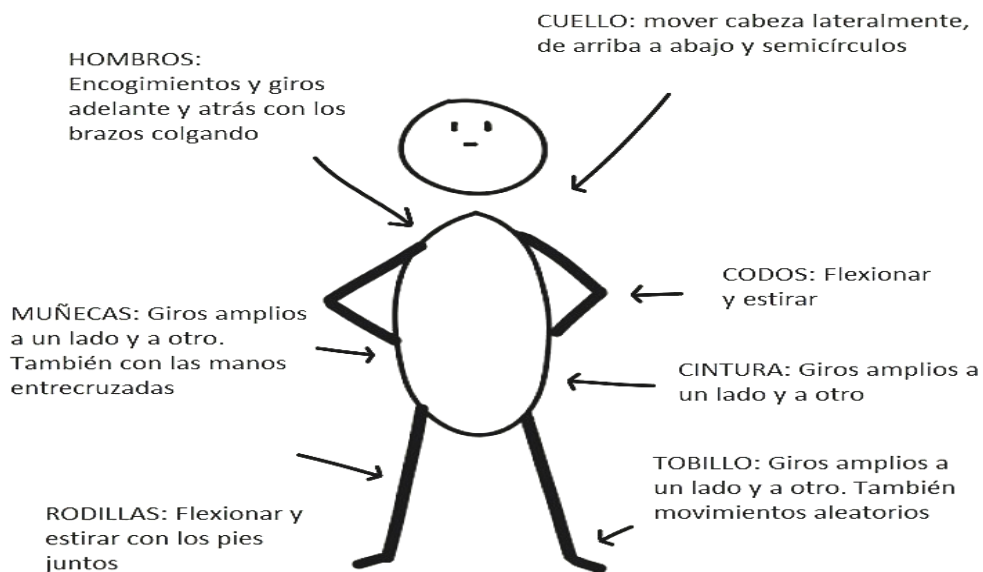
CUELLO: mover cabeza lateralmente, de arriba a abajo y semicírculos

HOMBROS: Encogimientos y giros adelante y atrás con los brazos colgando

CODOS: Flexionar y estirar

MUÑECAS: Giros amplios a un lado y a otro. También con las manos entrecruzadas

CINTURA: Giros amplios a un lado y a otro

TOBILLO: Giros amplios a un lado y a otro. También movimientos aleatorios

RODILLAS: Flexionar y estirar con los pies juntos